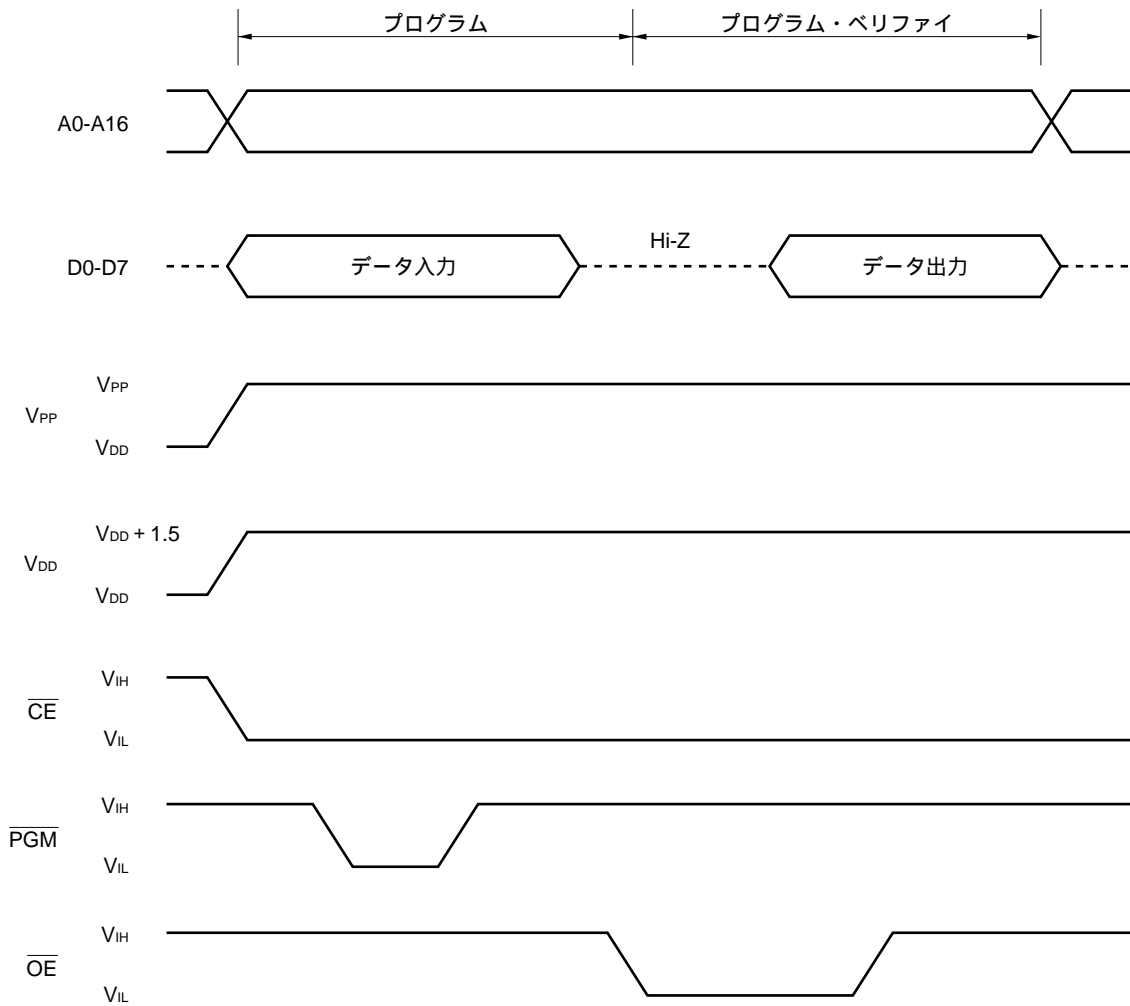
プログラム

プログラム・ベリファイ

A0-A16

D0-D7

データ入力

Hi-Z

データ出力

$V_{PP}$

$V_{PP}$

$V_{DD}$

$V_{DD} + 1.5$

$V_{DD}$

$V_{DD}$

$V_{IH}$

$\overline{CE}$

$V_{IL}$

$V_{IH}$

$\overline{PGM}$

$V_{IL}$

$V_{IH}$

$\overline{OE}$

$V_{IL}$